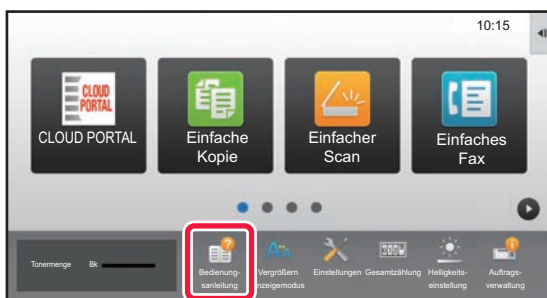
10:15

CLOUD PORTAL

CLOUD PORTAL

Einfache Kopie

Einfacher Scan

Einfaches Fax

Tonermenge Bk

Bedienungsanleitung

Vergrößern Anzeigemodus

Einstellungen

Gesamtzählung

Helligkeitseinstellung

Auftragsverwaltung